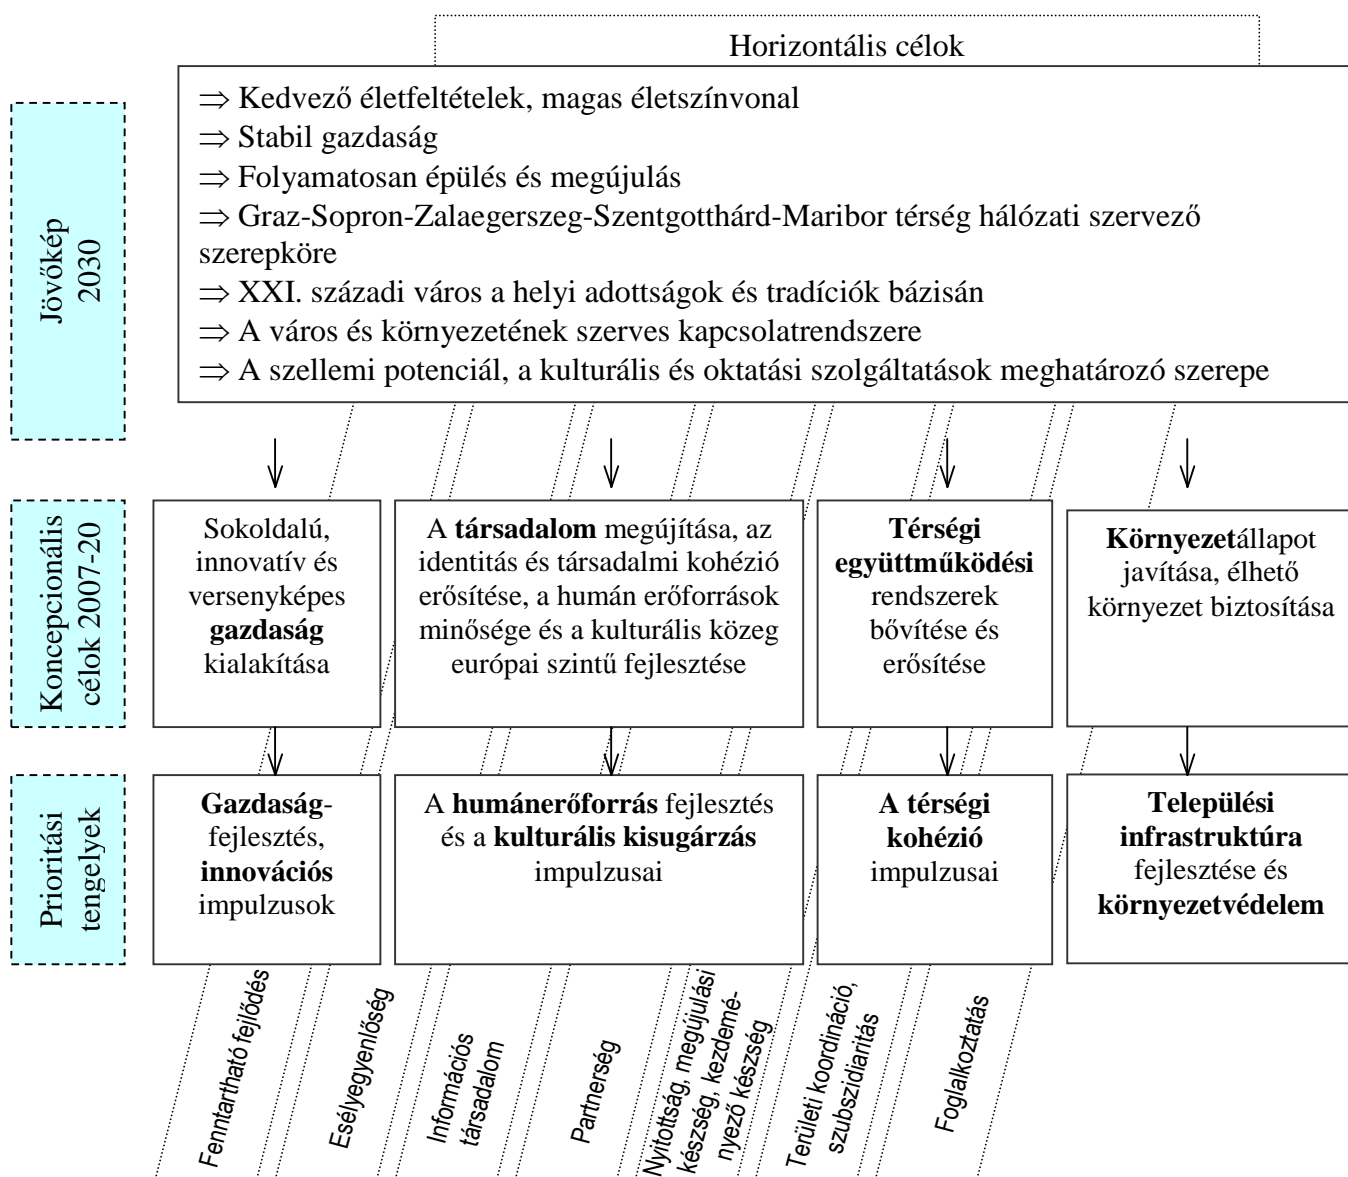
Horizontális célok

Jövőkép 2030

⇒ Kedvező életfeltételek, magas életszínvonal
⇒ Stabil gazdaság
⇒ Folyamatosan épülés és megújulás
⇒ Graz-Sopron-Zalaegerszeg-Szentgotthárd-Maribor térség hálózati szervező szerepköre
⇒ XXI. századi város a helyi adottságok és tradíciók bázisán
⇒ A város és környezetének szerves kapcsolatrendszere
⇒ A szellemi potenciál, a kulturális és oktatási szolgáltatások meghatározó szerepe

Koncepcionális célok 2007-20

Sokoldalú, innovatív és versenyképes **gazdaság** kialakítása

A **társadalom** megújítása, az identitás és társadalmi kohézió erősítése, a humán erőforrások minősége és a kulturális közeg európai szintű fejlesztése

**Térségi együttműködési** rendszerek bővítése és erősítése

**Környezet**állapot javítása, élhető környezet biztosítása

Prioritási tengelyek

**Gazdaság**-fejlesztés, **innovációs** impulzusok

A **humánerőforrás** fejlesztés és a **kulturális kisugárzás** impulzusai

**A térségi kohézió** impulzusai

**Települési infrastruktúra** fejlesztése és **környezetvédelem**

Fenntartható fejlődés

Esélyegyenlőség

Információs társadalom

Partnerség

Nyitottság, megújulási készség, kezdeményező készség

Területi koordináció, szubszidiaritás

Foglalkoztatás